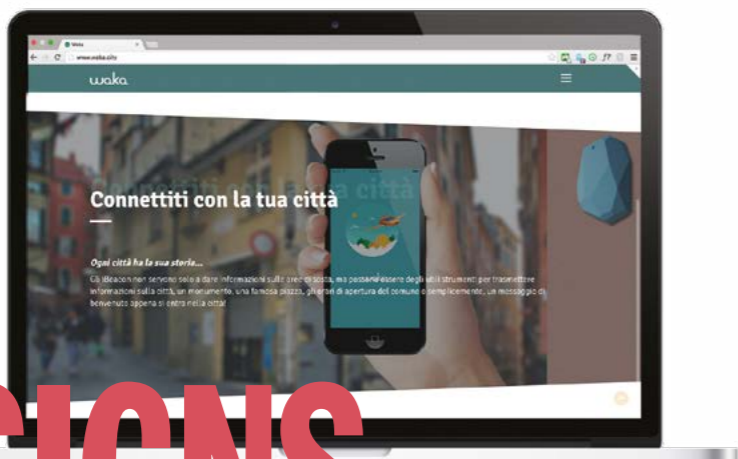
Waka
www.waka.city
waka

Connettiti con la tua città

Ogni città ha la sua storia...

Gli ibeacon non servono solo a dare informazioni sulle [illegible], ma possono essere degli utili strumenti per trasmettere informazioni sulla città, un monumento, una famosa piazza, gli orari di apertura del comune o semplicemente, un messaggio di benvenuto appena si entra nella città!

CIONS